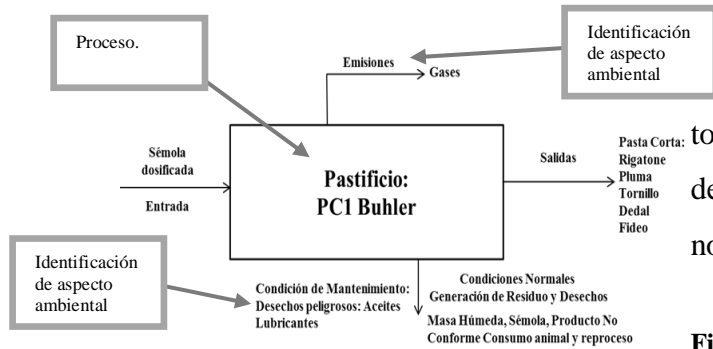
Proceso.

Identificación de aspecto ambiental

Emisiones

Gases

Sémola dosificada

Entrada

Pastificio: PC1 Buhler

Salidas

Pasta Corta: Rigatone Pluma Tornillo Dedal Fideo

to

de

no

Identificación de aspecto ambiental

Condición de Mantenimiento: Desechos peligrosos: Aceites Lubricantes

Condiciones Normales Generación de Residuo y Desechos

Masa Húmeda, Sémola, Producto No Conforme Consumo animal y reproceso

Fi